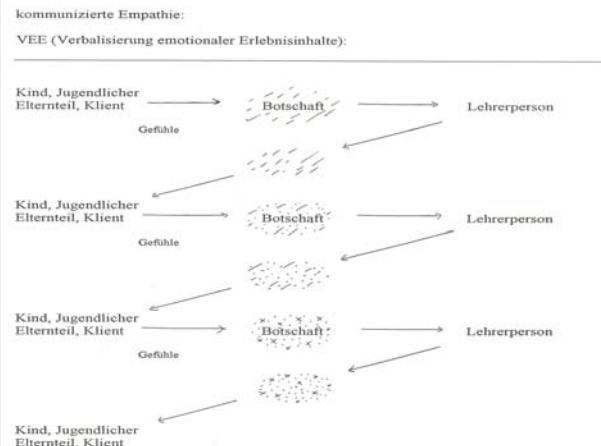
kommunizierte Empathie:

VEE (Verbalisierung emotionaler Erlebnisinhalte):

Kind, Jugendlicher Elternteil, Klient

Botschaft

Lehrerperson

Gefühle

Kind, Jugendlicher Elternteil, Klient

Botschaft

Lehrerperson

Gefühle

Kind, Jugendlicher Elternteil, Klient

Botschaft

Lehrerperson

Gefühle

Kind, Jugendlicher Elternteil, Klient